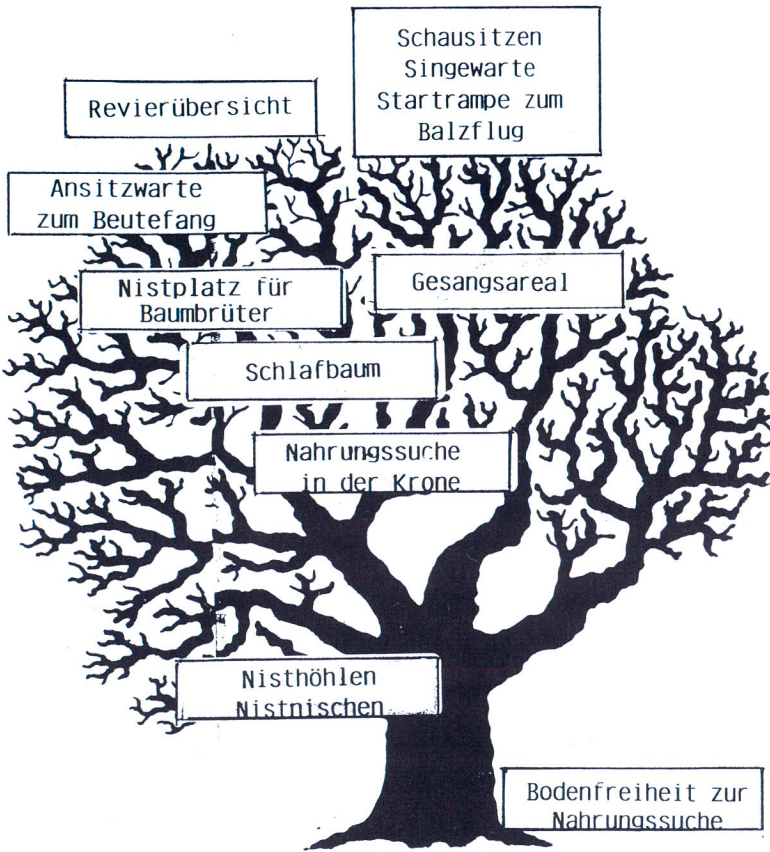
Schausitzen
Singewarte
Startrampe zum
Balzflug

Revierübersicht

Ansitzwarte
zum Beutefang

Gesangsareal

Nistplatz für
Baumbrüter

Schlafbaum

Nahrungssuche
in der Krone

Nisthöhlen
Nistnischen

Bodenfreiheit zur
Nahrungssuche